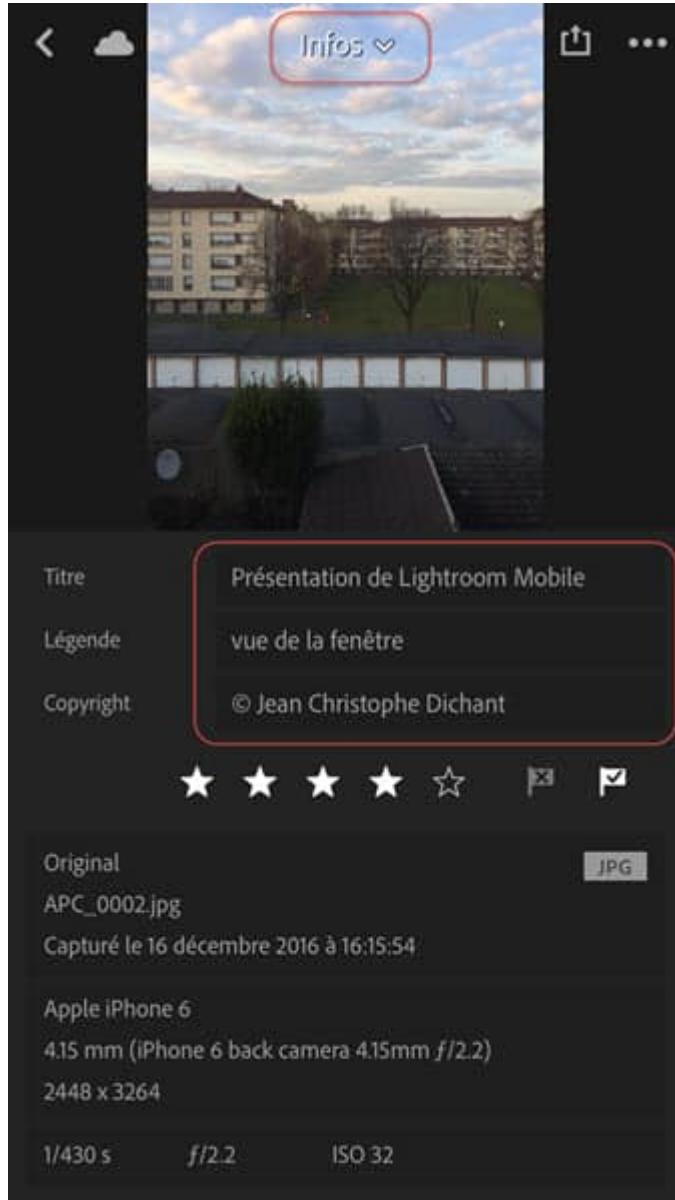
Infos

Titre
Présentation de Lightroom Mobile

Légende
vue de la fenêtre

Copyright
© Jean Christophe Dichant

Original
JPG
APC_0002.jpg
Capturé le 16 décembre 2016 à 16:15:54

Apple iPhone 6
4.15 mm (iPhone 6 back camera 4.15mm $f$/2.2)
2448 x 3264

1/430 s
$f$/2.2
ISO 32